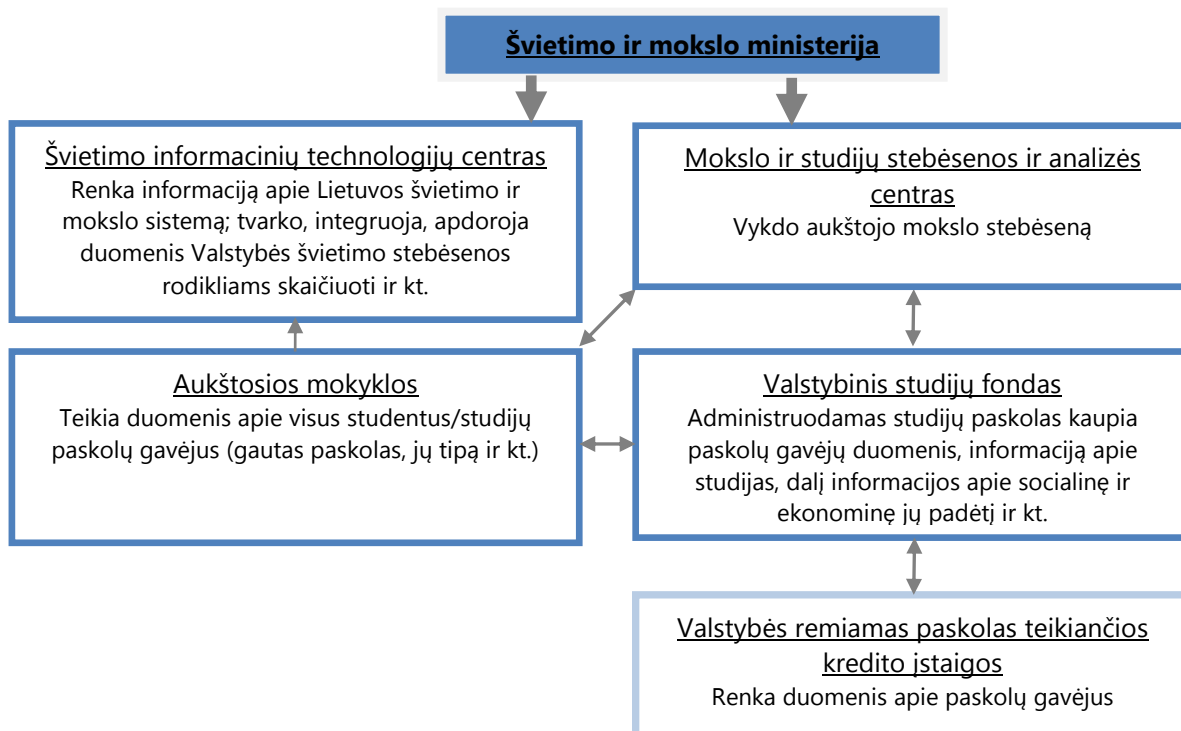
Švietimo ir mokslo ministerija

Švietimo informacinių technologijų centras
Renka informaciją apie Lietuvos švietimo ir mokslo sistemą; tvarko, integruoja, apdoroja duomenis Valstybės švietimo stebėsenos rodikliams skaičiuoti ir kt.

Mokslo ir studijų stebėsenos ir analizės centras
Vykdo aukštojo mokslo stebėseną

Aukštosios mokyklos
Teikia duomenis apie visus studentus/studijų paskolų gavėjus (gautas paskolas, jų tipą ir kt.)

Valstybinis studijų fondas
Administruodamas studijų paskolas kaupia paskolų gavėjų duomenis, informaciją apie studijas, dalį informacijos apie socialinę ir ekonominę jų padėtį ir kt.

Valstybės remiamas paskolas teikiančios kredito įstaigos
Renka duomenis apie paskolų gavėjus